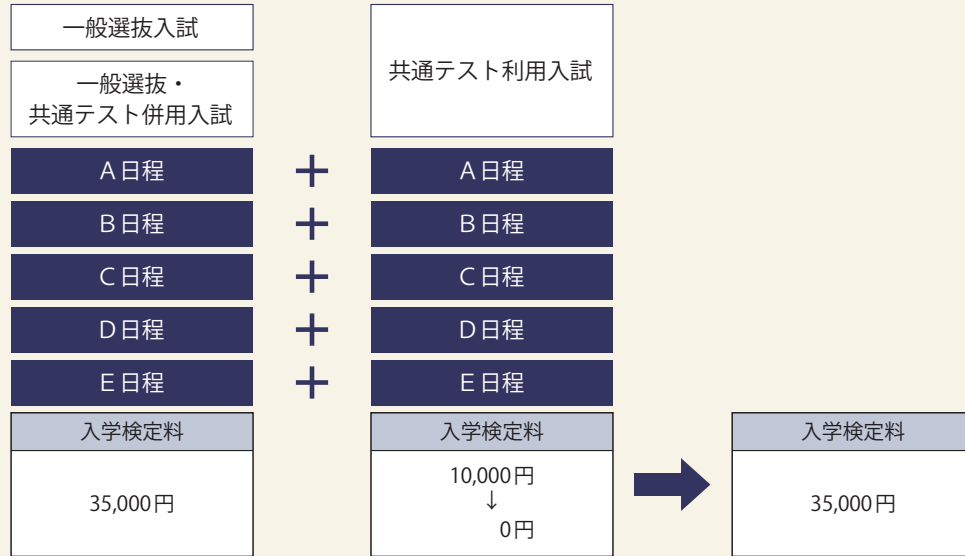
一般選抜入試

一般選抜・
共通テスト併用入試

共通テスト利用入試

A日程 ＋ A日程

B日程 ＋ B日程

C日程 ＋ C日程

D日程 ＋ D日程

E日程 ＋ E日程

| 入学検定料 |
|---|
| 35,000円 |

| 入学検定料 |
|---|
| 10,000円 ↓ 0円 |

| 入学検定料 |
|---|
| 35,000円 |